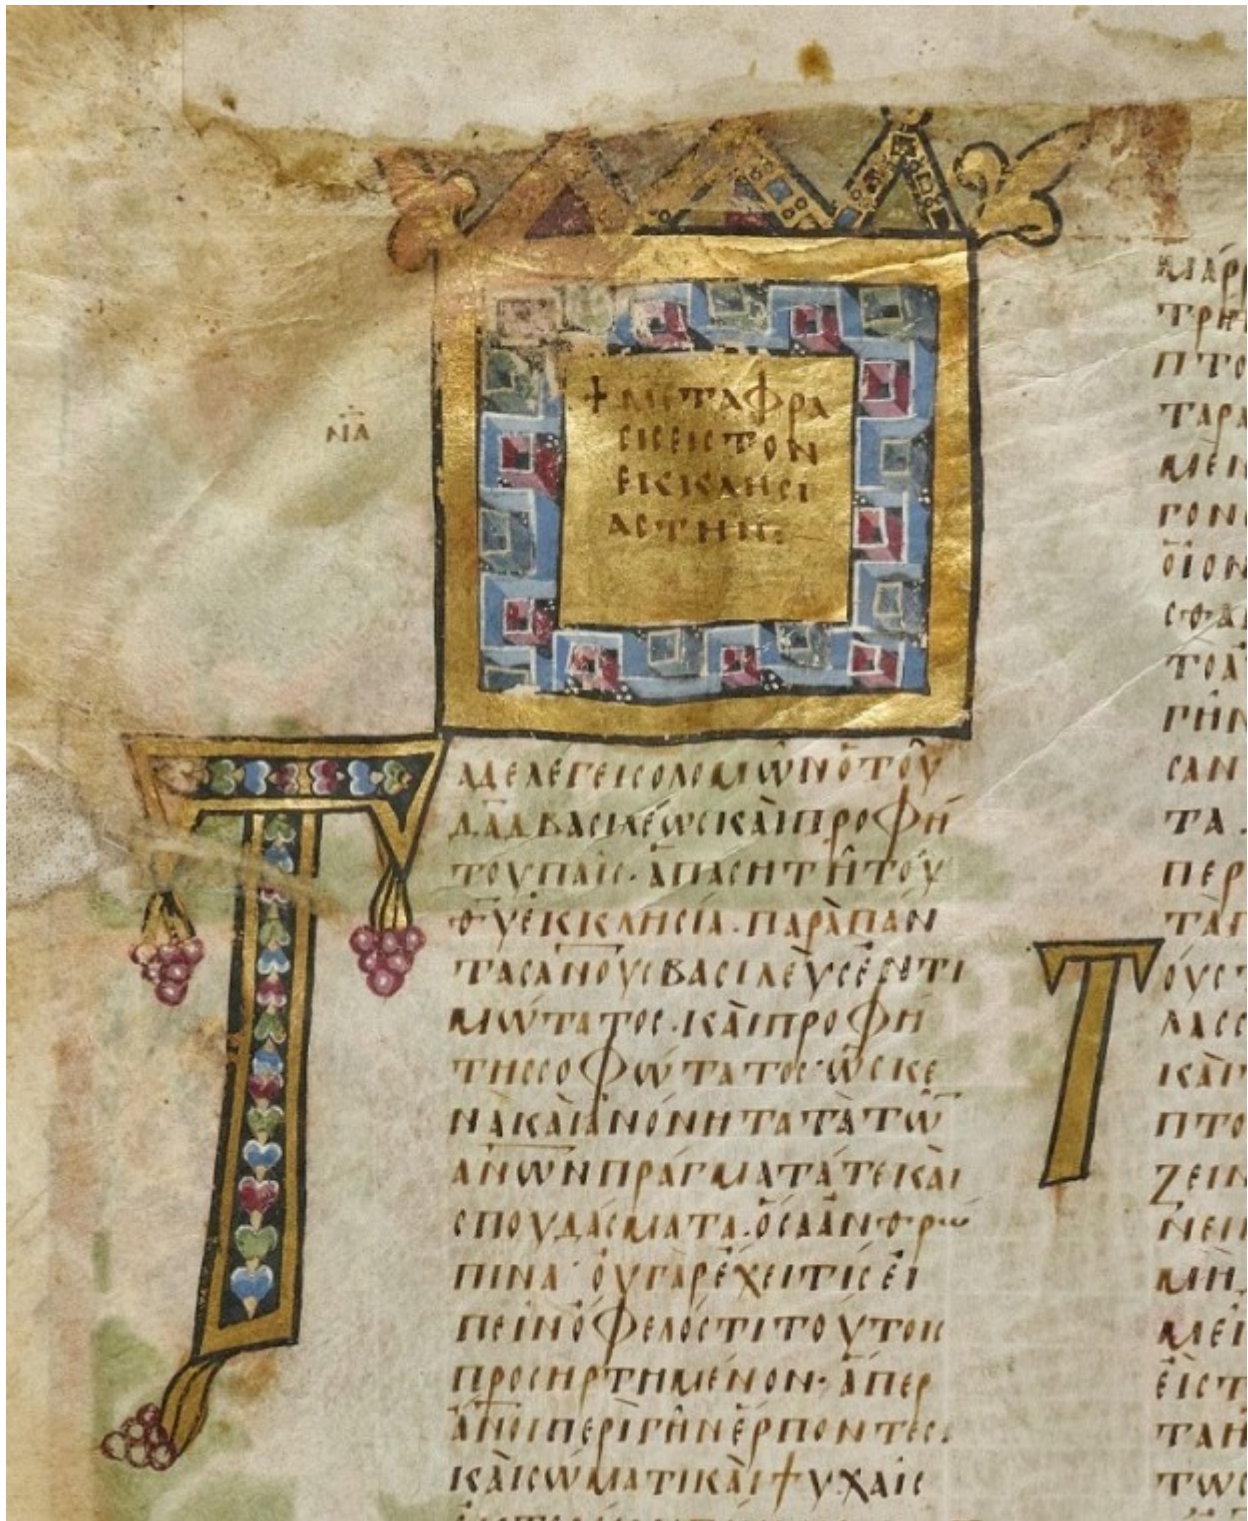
ΝΑ

+ ΜΕΤΑΦΡΑ
ΣΙΣ ΕΙΣ ΤΟΝ
ΕΚΚΛΗΣΙ
ΑΣΤΗΝ:

ΤΑΔΕ ΛΕΓΕΙ ΣΟΛΟΜΩΝ Ο ΤΟΥ ΔΑΔ ΒΑΣΙΛΕΩΣ ΚΑΙ ΠΡΟΦΗΤΟΥ ΠΑΙΣ· ΑΠΑΣΗ ΤΗ ΤΟΥ Θ̅Υ̅ ΕΚΚΛΗΣΙΑ. ΠΑΡΑ ΠΑΝΤΑΣ ΑΝ̅ΟΥΣ ΒΑΣΙΛΕΥΣ ΕΝΤΙΜΟΤΑΤΟΣ. ΚΑΙ ΠΡΟΦΗΤΗΣ ΣΟΦΩΤΑΤΟΣ· ΩΣ ΚΕΝΑ ΚΑΙ ΑΝΟΝΗΤΑ ΤΑ ΤΩΝ ΑΝΩΝ ΠΡΑΓΜΑΤΑ ΤΕ ΚΑΙ ΣΠΟΥΔΑΣΜΑΤΑ. ΟΣΑ ΑΝ̅ΘΡΩΠΙΝΑ· ΟΥ ΓΑΡ ΕΧΕΙ ΤΙΣ ΕΙΠΕΙΝ Ο ΦΕΛΟΣ ΤΙ ΤΟΥΤΟΙΣ ΠΡΟΣΗΡΤΗΜΕΝΟΝ· Α ΠΕΡ ΑΝΟΙ ΠΕΡΙ ΓΗΝ ΕΡΠΟΝΤΕΣ ΚΑΙ ΣΩΜΑΤΙ ΚΑΙ ΨΥΧΑΙΣ

ΚΑΙ ΑΡ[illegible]
ΤΡΗ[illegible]
ΠΤΟ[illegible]
ΤΑΡ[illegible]
ΜΕΙ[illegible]
ΡΟΝ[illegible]
ΟΙΟΝ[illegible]
ΣΟΦ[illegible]
ΤΟ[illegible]
ΓΗΝ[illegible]
ΣΑΝ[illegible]
ΤΑ.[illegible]
ΠΕΡ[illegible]
ΤΑΙ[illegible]
Τ ΟΥΣ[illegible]
ΑΛΣ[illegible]
ΚΑΙ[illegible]
ΠΤΟ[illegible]
ΖΕΙΝ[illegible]
ΝΕΙ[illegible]
ΚΗ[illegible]
ΜΕΙ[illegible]
ΕΙΣΤ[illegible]
ΤΑΙ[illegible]
ΤΩ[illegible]